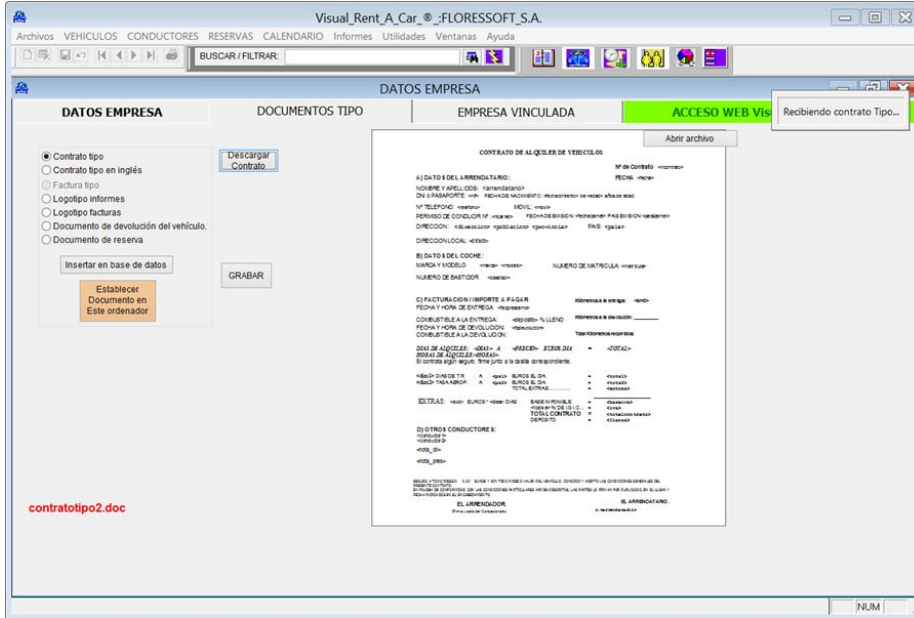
Visual_Rent_A_Car_®_:FLORESSOFT_S.A.

Archivos VEHICULOS CONDUCTORES RESERVAS CALENDARIO Informes Utilidades Ventanas Ayuda

BUSCAR / FILTRAR:

DATOS EMPRESA

DATOS EMPRESA | DOCUMENTOS TIPO | EMPRESA VINCULADA | ACCESO WEB Vis

Recibiendo contrato Tipo...

Contrato tipo
Contrato tipo en inglés
Factura tipo
Logotipo informes
Logotipo facturas
Documento de devolución del vehículo.
Documento de reserva

Descargar Contrato

Insertar en base de datos

Establecer Documento en Este ordenador

GRABAR

Abrir archivo

CONTRATO DE ALQUILER DE VEHICULOS

Nº de Contrato <ncontrato>
FECHA <fecha>

A) DATOS DEL ARRENDATARIO:
NOMBRE Y APELLIDOS: <arrendatario>
DNI o PASAPORTE: <nif> FECHA DE NACIMIENTO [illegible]
Nº TELEFONO: <telefono> MOVIL: <movil>
PERMISO DE CONDUCIR Nº <carnet> FECHA DE EMISION <fechaemision> PAIS EMISION <paisemision>
DIRECCION: <direccion> <poblacion> <provincia> PAIS: <pais>
DIRECCION LOCAL: <direl>

B) DATOS DEL COCHE:
MARCA Y MODELO <marca> <modelo> NUMERO DE MATRICULA <matricula>
NUMERO DE BASTIDOR <bastidor>

C) FACTURACION / IMPORTE A PAGAR
FECHA Y HORA DE ENTREGA <fsalida>
Kilometros a la entrega: <kmsl>
COMBUSTIBLE A LA ENTREGA: <deposito> % LLENO
Kilometros a la devolución: ________
FECHA Y HORA DE DEVOLUCION: <fdevolucion>
COMBUSTIBLE A LA DEVOLUCION:
Total Kilometros recorridos:

DIAS DE ALQUILER: <DIAS> A <PRECIO> EUROS DIA = <TOTAL>
HORAS DE ALQUILER:<HORAS>
Si contrata algún seguro, firme junto a la casilla correspondiente.

<dias2> DIAS DE T.R. A <pa2> EUROS EL DIA = <total2>
<dias3> TASA AEROP. A <pa3> EUROS EL DIA = <total3>
TOTAL EXTRAS........... = <extras>

EXTRAS: <ext> EUROS * <dias> DIAS
BASE IMPONIBLE = <baseimp>
<iva> % DE I.V.A. = <iva>
TOTAL CONTRATO = <totalcontrato>
DEPOSITO = <fianza>

D) OTROS CONDUCTORES:
<conductor1>
<conductor2>
<nota_dir>
<nota_pies>

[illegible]

EL ARRENDADOR:
EL ARRENDATARIO:

contratotipo2.doc

NUM